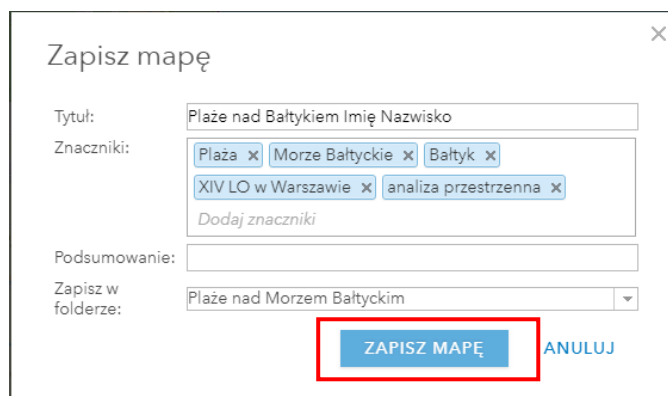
Zapisz mapę

×

Tytuł: Plaże nad Bałtykiem Imię Nazwisko

Znaczniki: Plaża × Morze Bałtyckie × Bałtyk × XIV LO w Warszawie × analiza przestrzenna ×

Dodaj znaczniki

Podsumowanie:

Zapisz w folderze: Plaże nad Morzem Bałtyckim

ZAPISZ MAPĘ

ANULUJ